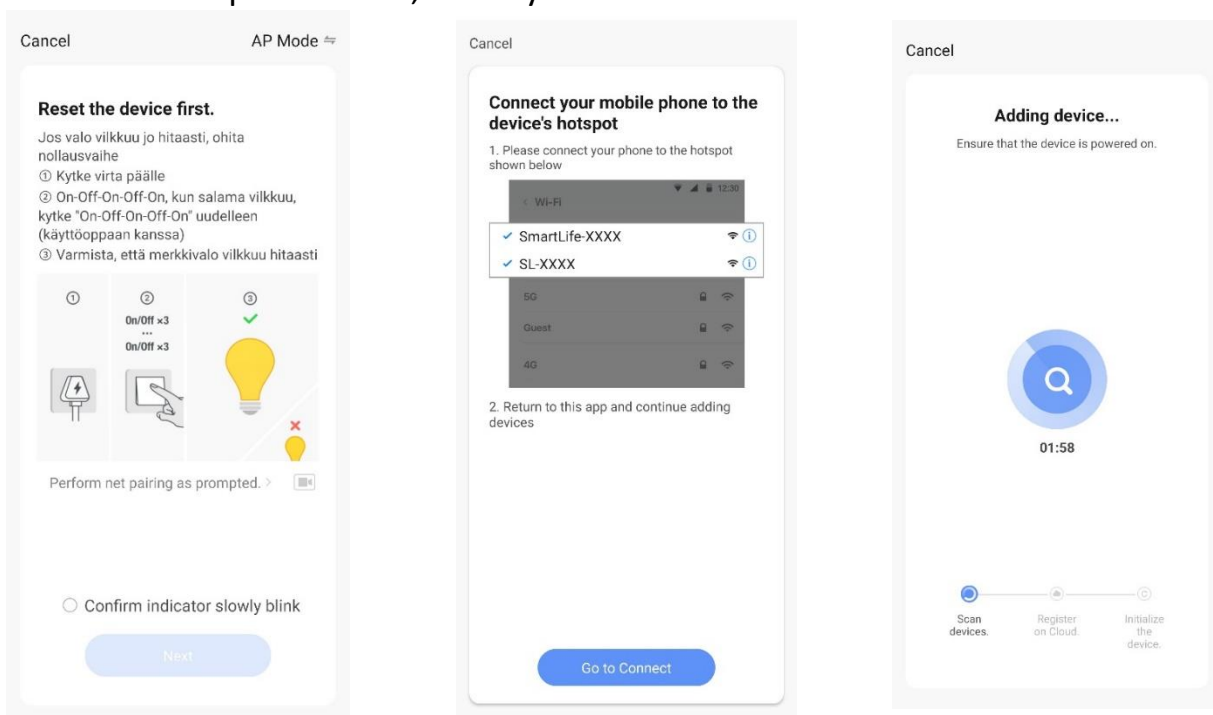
Cancel

AP Mode ⇋

Reset the device first.

Jos valo vilkkuu jo hitaasti, ohita nollausvaihe
① Kytke virta päälle
② On-Off-On-Off-On, kun salama vilkkuu, kytke "On-Off-On-Off-On" uudelleen (käyttöoppaan kanssa)
③ Varmista, että merkkivalo vilkkuu hitaasti

①

②

On/Off ×3
...
On/Off ×3

③

Perform net pairing as prompted. >

○ Confirm indicator slowly blink

Next

Cancel

Connect your mobile phone to the device's hotspot

1. Please connect your phone to the hotspot shown below

12:30

< Wi-Fi

✓ SmartLife-XXXX

✓ SL-XXXX

5G

Guest

4G

2. Return to this app and continue adding devices

Go to Connect

Cancel

Adding device...

Ensure that the device is powered on.

01:58

Scan devices.

Register on Cloud.

Initialize the device.